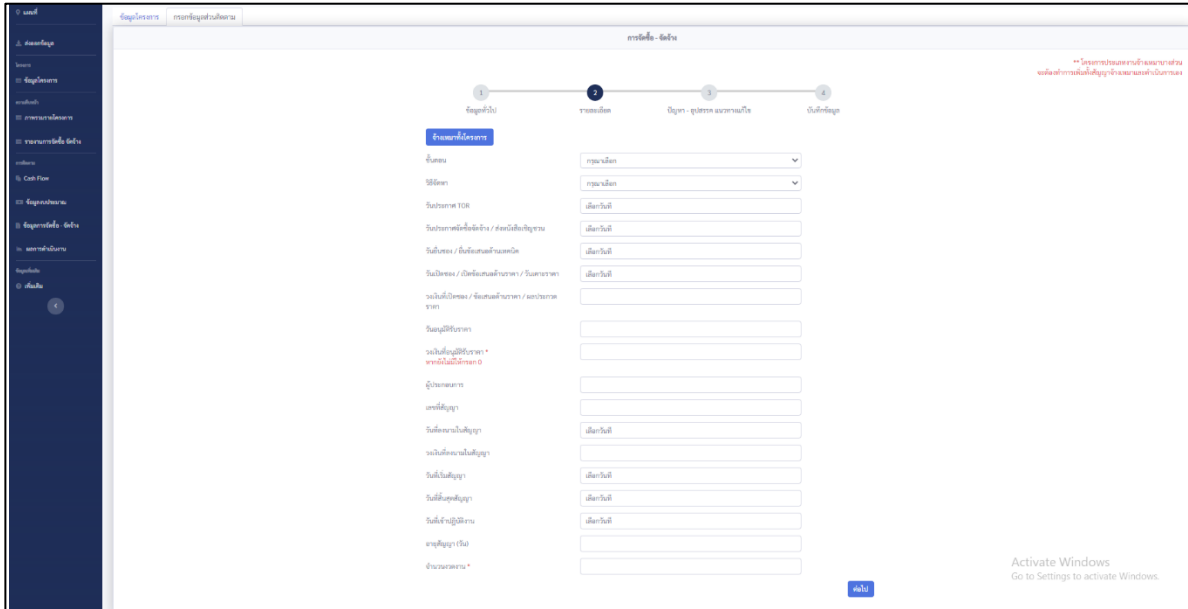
แอดมิน

ค้นหาข้อมูล

โครงการ

ข้อมูลโครงการ

ภาพรวมโครงการ

รายงานการจัดซื้อ จัดจ้าง

Cash Flow

ข้อมูลงบประมาณ

ข้อมูลการจัดซื้อ จัดจ้าง

ผลการดำเนินงาน

เพิ่มเติม

ข้อมูลโครงการ | กรอกข้อมูลส่วนติดตาม

การจัดซื้อ - จัดจ้าง

** โครงการประเภทงานจ้างเหมาบางส่วน จะต้องทำการเพิ่มทั้งสัญญาจ้างเหมาและดำเนินการเอง

1 ข้อมูลทั่วไป | 2 รายละเอียด | 3 ปัญหา - อุปสรรค แนวทางแก้ไข | 4 บันทึกข้อมูล

จ้างเหมาทั้งโครงการ

ขั้นตอน: กรุณาเลือก

วิธีจัดหา: กรุณาเลือก

วันประกาศ TOR: เลือกวันที่

วันประกาศจัดซื้อจัดจ้าง / ส่งหนังสือเชิญชวน: เลือกวันที่

วันยื่นซอง / ยื่นข้อเสนอด้านเทคนิค: เลือกวันที่

วันเปิดซอง / เปิดข้อเสนอด้านราคา / วันเคาะราคา: เลือกวันที่

วงเงินที่เปิดซอง / ข้อเสนอด้านราคา / ผลประกวดราคา

วันอนุมัติรับราคา

วงเงินที่อนุมัติรับราคา *
หากยังไม่มีให้กรอก 0

ผู้ประกอบการ

เลขที่สัญญา

วันที่ลงนามในสัญญา: เลือกวันที่

วงเงินที่ลงนามในสัญญา

วันที่เริ่มสัญญา: เลือกวันที่

วันที่สิ้นสุดสัญญา: เลือกวันที่

วันที่เข้าปฏิบัติงาน: เลือกวันที่

อายุสัญญา (วัน)

จำนวนงวดงาน *

ต่อไป

Activate Windows
Go to Settings to activate Windows.